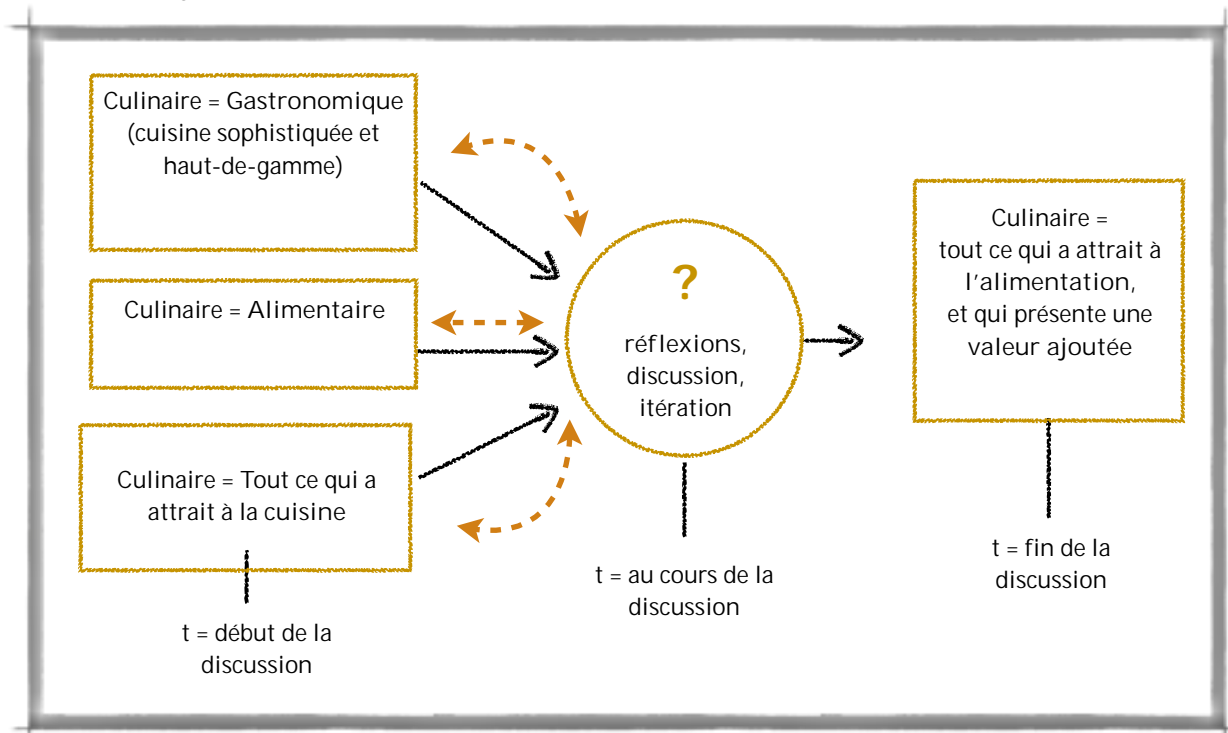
Culinaire = Gastronomique (cuisine sophistiquée et haut-de-gamme)

Culinaire = Alimentaire

Culinaire = Tout ce qui a attrait à la cuisine

t = début de la discussion

?

réflexions, discussion, itération

t = au cours de la discussion

Culinaire = tout ce qui a attrait à l'alimentation, et qui présente une valeur ajoutée

t = fin de la discussion